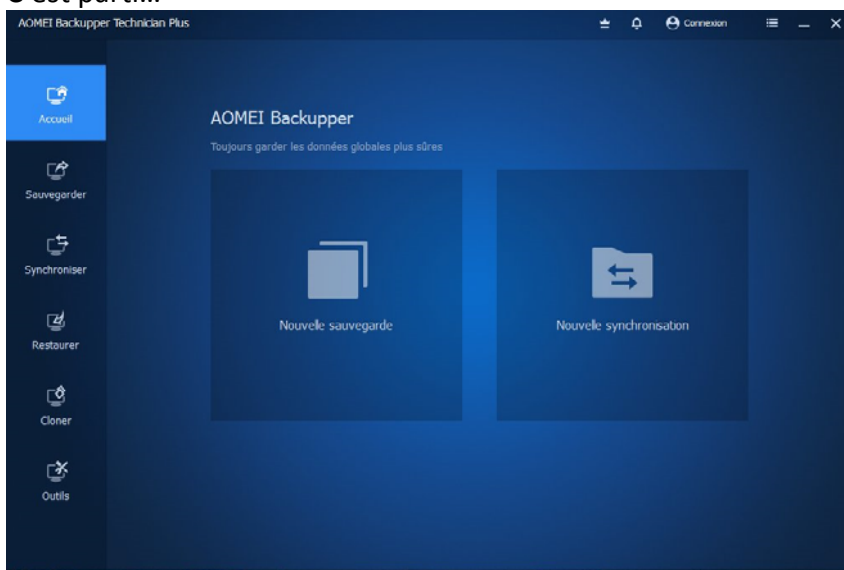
C'est parti...

AOMEI Backupper Technician Plus

Connexion

Accueil

Sauvegarder

Synchroniser

Restaurer

Cloner

Outils

AOMEI Backupper

Toujours garder les données globales plus sûres

Nouvelle sauvegarde

Nouvelle synchronisation